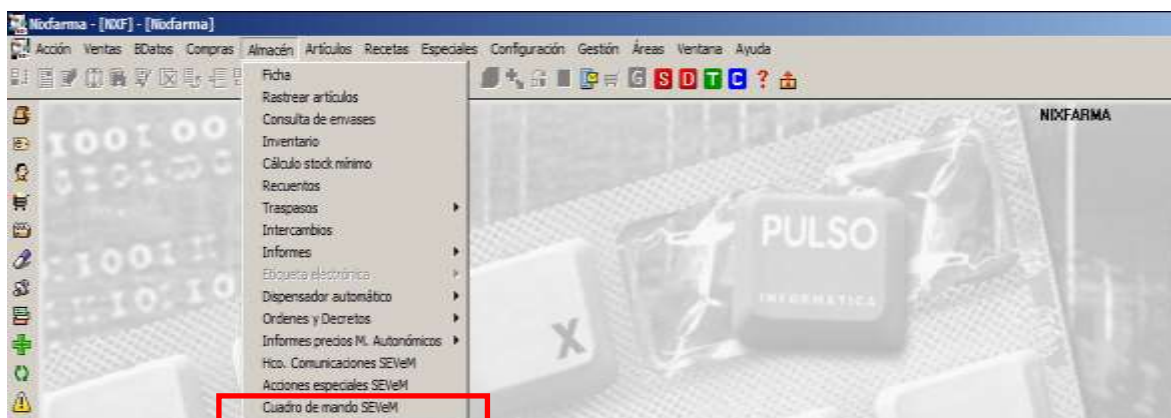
Nixfarma - [NXF] - [Nixfarma]

Acción Ventas BDatos Compras Almacén Artículos Recetas Especiales Configuración Gestión Áreas Ventana Ayuda

G S D T C ?

Ficha
Rastrear artículos
Consulta de envases
Inventario
Cálculo stock mínimo
Recuentos
Traspasos
Intercambios
Informes
Etiqueta electrónica
Dispensador automático
Ordenes y Decretos
Informes precios M. Autonómicos
Hco. Comunicaciones SEVeM
Acciones especiales SEVeM
Cuadro de mando SEVeM

NIXFARMA

PULSO
INFORMATICA

X